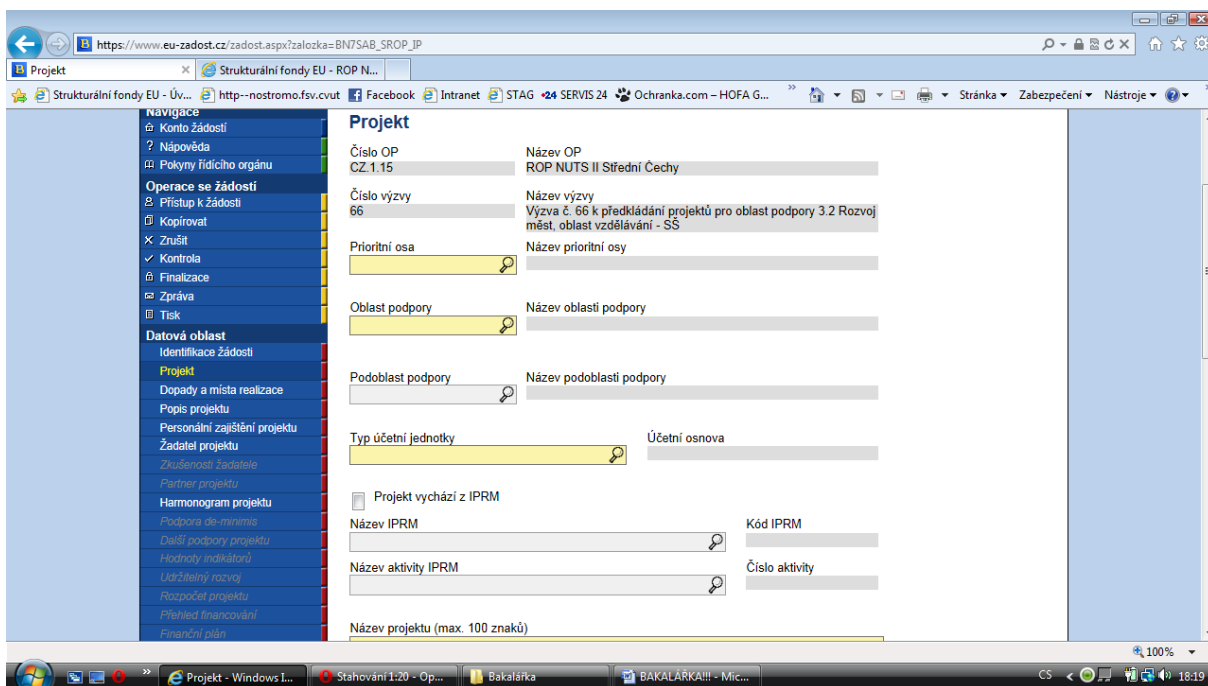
https://www.eu-zadost.cz/zadost.aspx?zalozka=BN7SAB_SROP_IP

Projekt × Strukturální fondy EU - ROP N...

Strukturální fondy EU - Úv... http--nostromo.fsv.cvut Facebook Intranet STAG 24 SERVIS 24 Ochranka.com – HOFA G... Stránka ▾ Zabezpečení ▾ Nástroje ▾

Navigace
Konto žádostí
Nápověda
Pokyny řídícího orgánu
Operace se žádostí
Přístup k žádosti
Kopírovat
Zrušit
Kontrola
Finalizace
Zpráva
Tisk
Datová oblast
Identifikace žádosti
Projekt
Dopady a místa realizace
Popis projektu
Personální zajištění projektu
Žadatel projektu
Zkušenosti žadatele
Partner projektu
Harmonogram projektu
Podpora de-minimis
Další podpory projektu
Hodnoty indikátorů
Udržitelný rozvoj
Rozpočet projektu
Přehled financování
Finanční plán

Projekt

Číslo OP
CZ.1.15
Název OP
ROP NUTS II Střední Čechy

Číslo výzvy
66
Název výzvy
Výzva č. 66 k předkládání projektů pro oblast podpory 3.2 Rozvoj měst, oblast vzdělávání - SŠ

Prioritní osa
Název prioritní osy

Oblast podpory
Název oblasti podpory

Podoblast podpory
Název podoblasti podpory

Typ účetní jednotky
Účetní osnova

Projekt vychází z IPRM

Název IPRM
Kód IPRM

Název aktivity IPRM
Číslo aktivity

Název projektu (max. 100 znaků)

100%

Projekt - Windows I... Stahování 1:20 - Op... Bakalářka BAKALÁŘKA!!! - Mic... CS 18:19